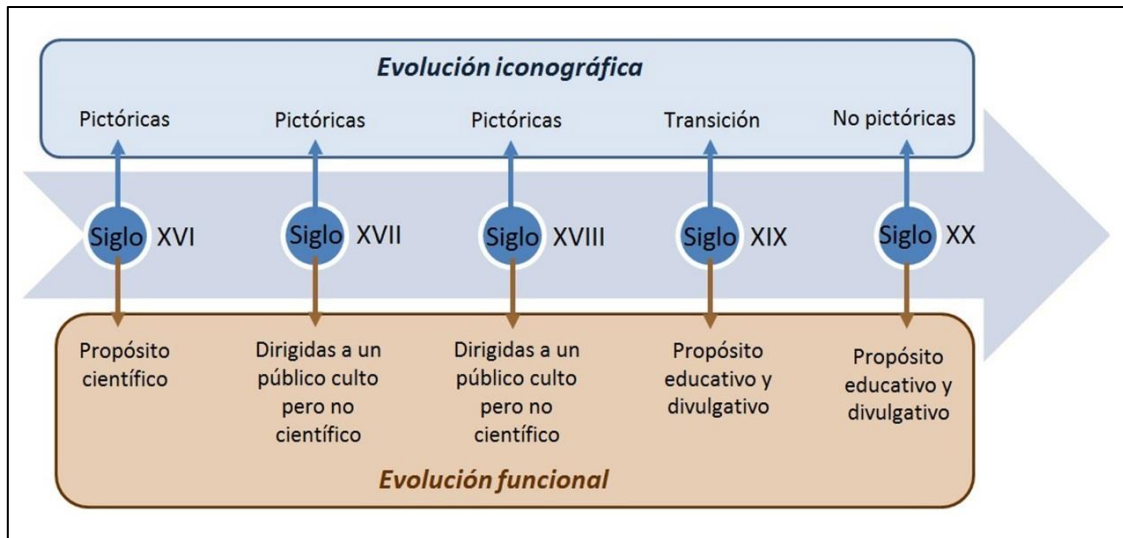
Evolución iconográfica

Pictóricas

Pictóricas

Pictóricas

Transición

No pictóricas

Siglo XVI

Siglo XVII

Siglo XVIII

Siglo XIX

Siglo XX

Propósito científico

Dirigidas a un público culto pero no científico

Dirigidas a un público culto pero no científico

Propósito educativo y divulgativo

Propósito educativo y divulgativo

Evolución funcional